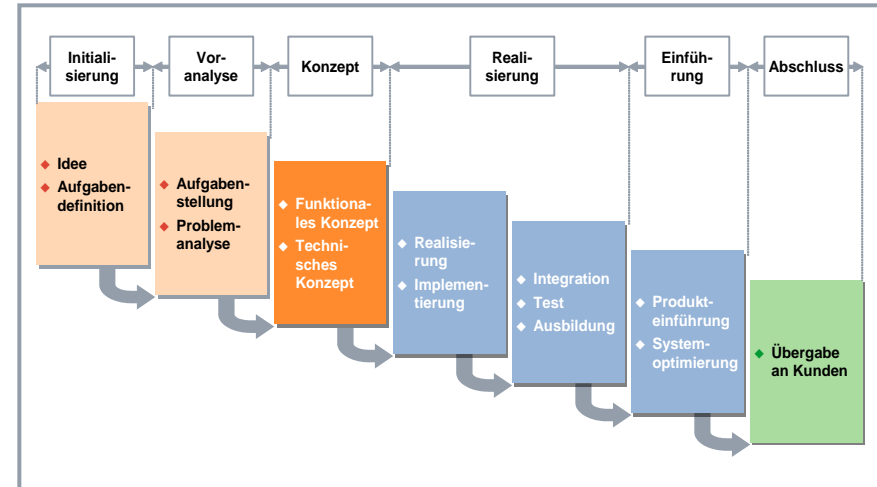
Initialisierung

Voranalyse

Konzept

Realisierung

Einführung

Abschluss

◆ Idee
◆ Aufgabendefinition

◆ Aufgabenstellung
◆ Problemanalyse

◆ Funktionales Konzept
◆ Technisches Konzept

◆ Realisierung
◆ Implementierung

◆ Integration
◆ Test
◆ Ausbildung

◆ Produkteinführung
◆ Systemoptimierung

◆ Übergabe an Kunden